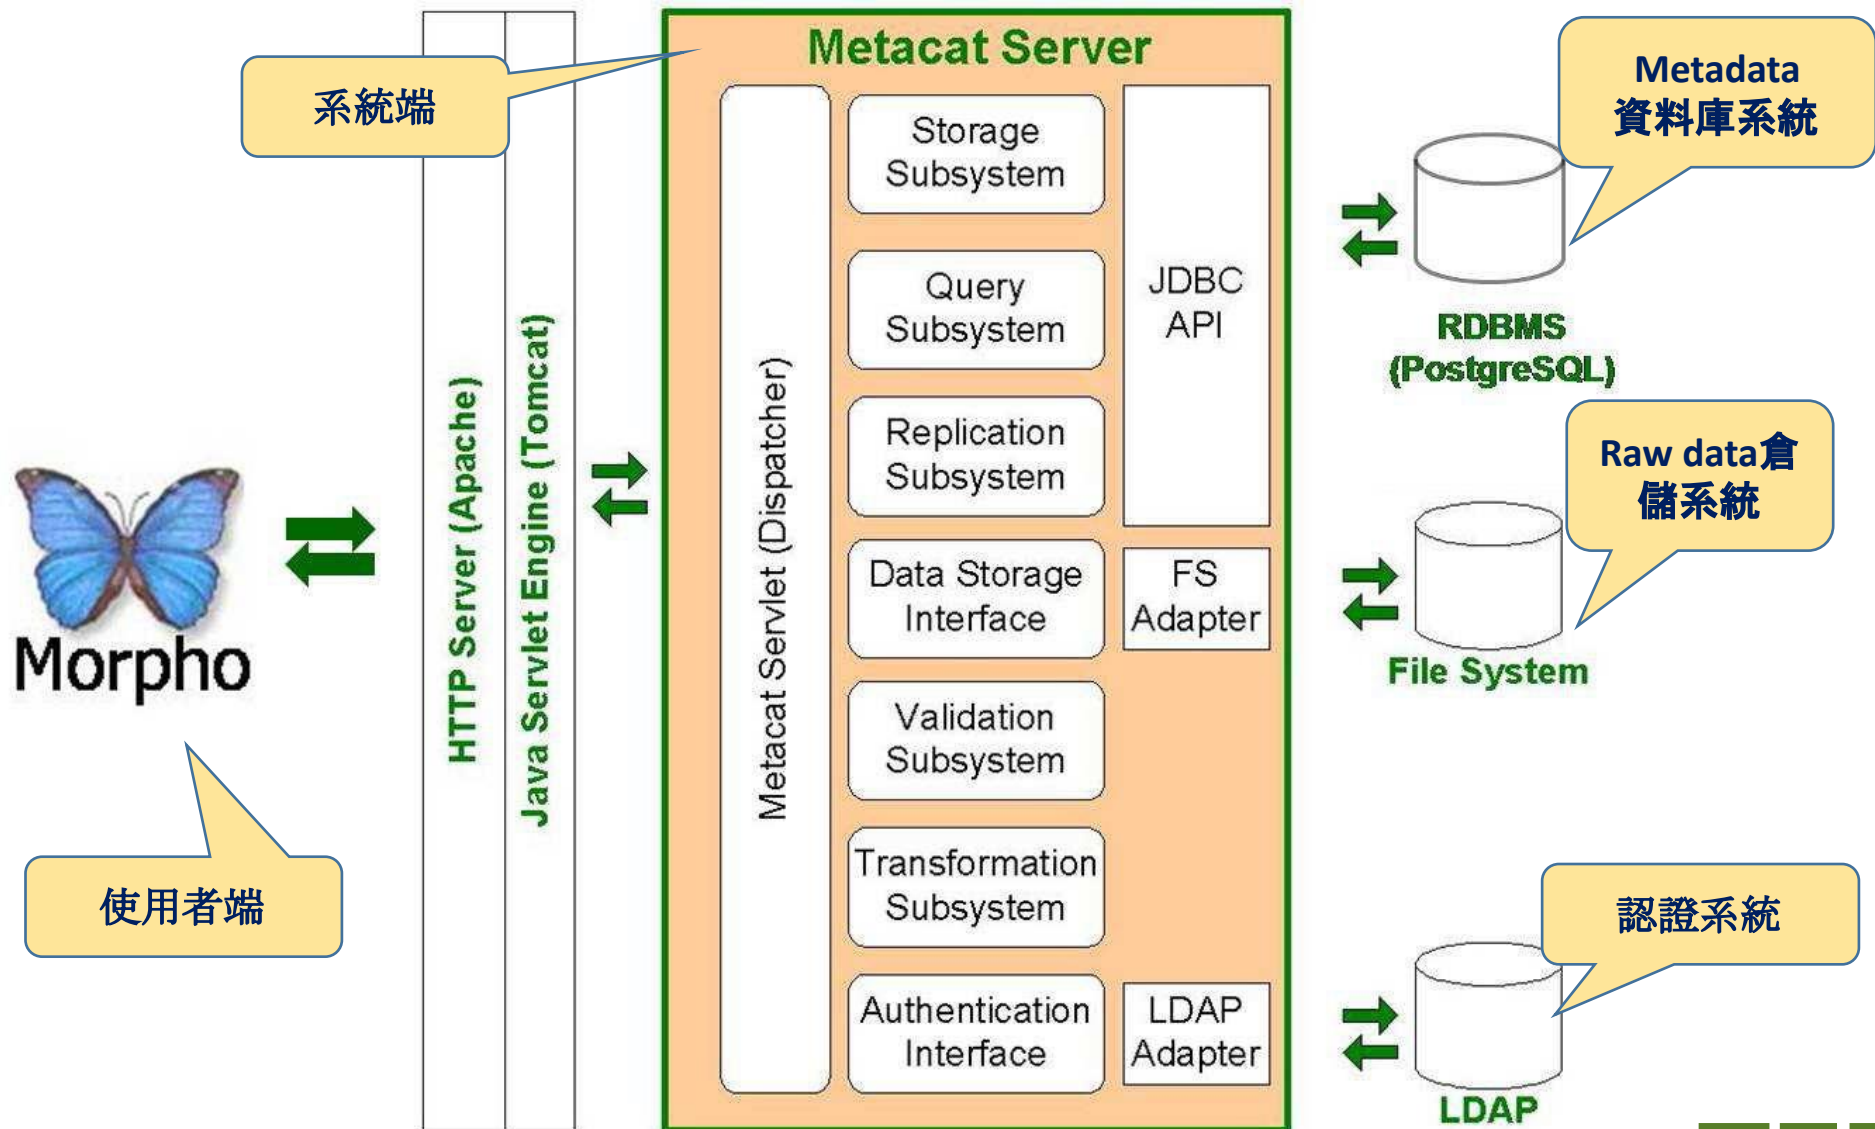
系統端

Metacat Server

Metadata
資料庫系統

Storage Subsystem

Query Subsystem

Replication Subsystem

Data Storage Interface

Validation Subsystem

Transformation Subsystem

Authentication Interface

JDBC API

FS Adapter

LDAP Adapter

Metacat Servlet (Dispatcher)

HTTP Server (Apache)

Java Servlet Engine (Tomcat)

RDBMS
(PostgreSQL)

Raw data倉儲系統

File System

Morpho

使用者端

認證系統

LDAP